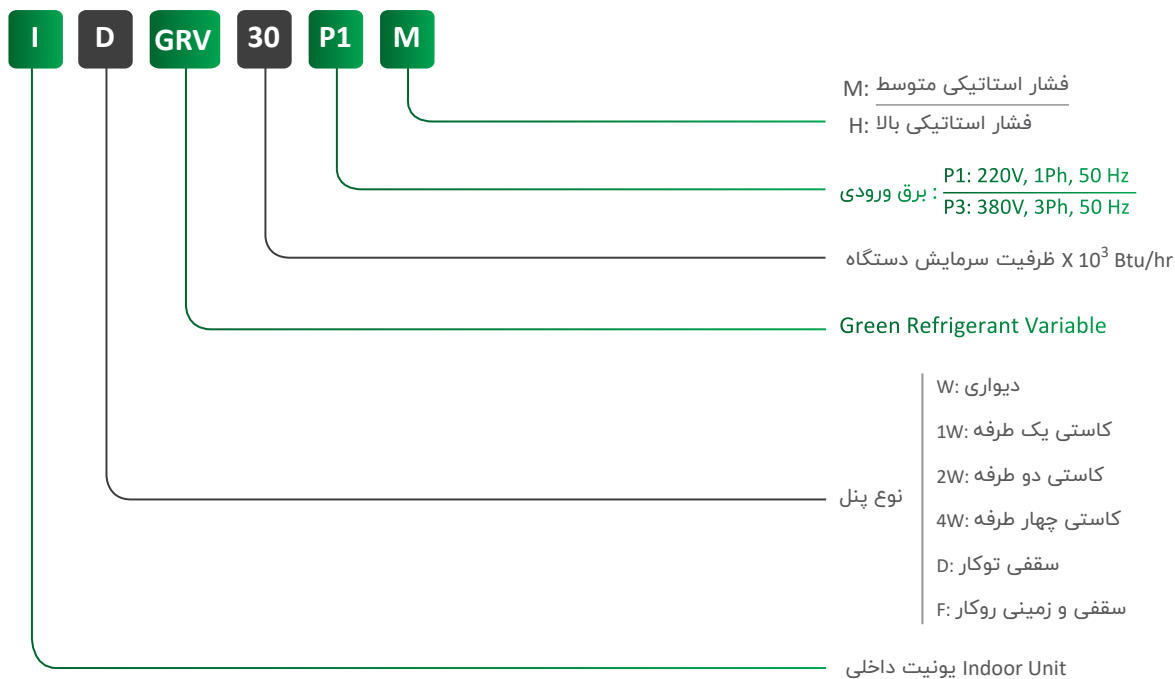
I D GRV 30 P1 M

M: فشار استاتیکی متوسط
H: فشار استاتیکی بالا

برق ورودی : P1: 220V, 1Ph, 50 Hz
P3: 380V, 3Ph, 50 Hz

ظرفیت سرمایش دستگاه $X\ 10^3$ Btu/hr

Green Refrigerant Variable

نوع پنل
W: دیواری
1W: کاستی یک طرفه
2W: کاستی دو طرفه
4W: کاستی چهار طرفه
D: سقفی توکار
F: سقفی و زمینی روکار

یونیت داخلی Indoor Unit